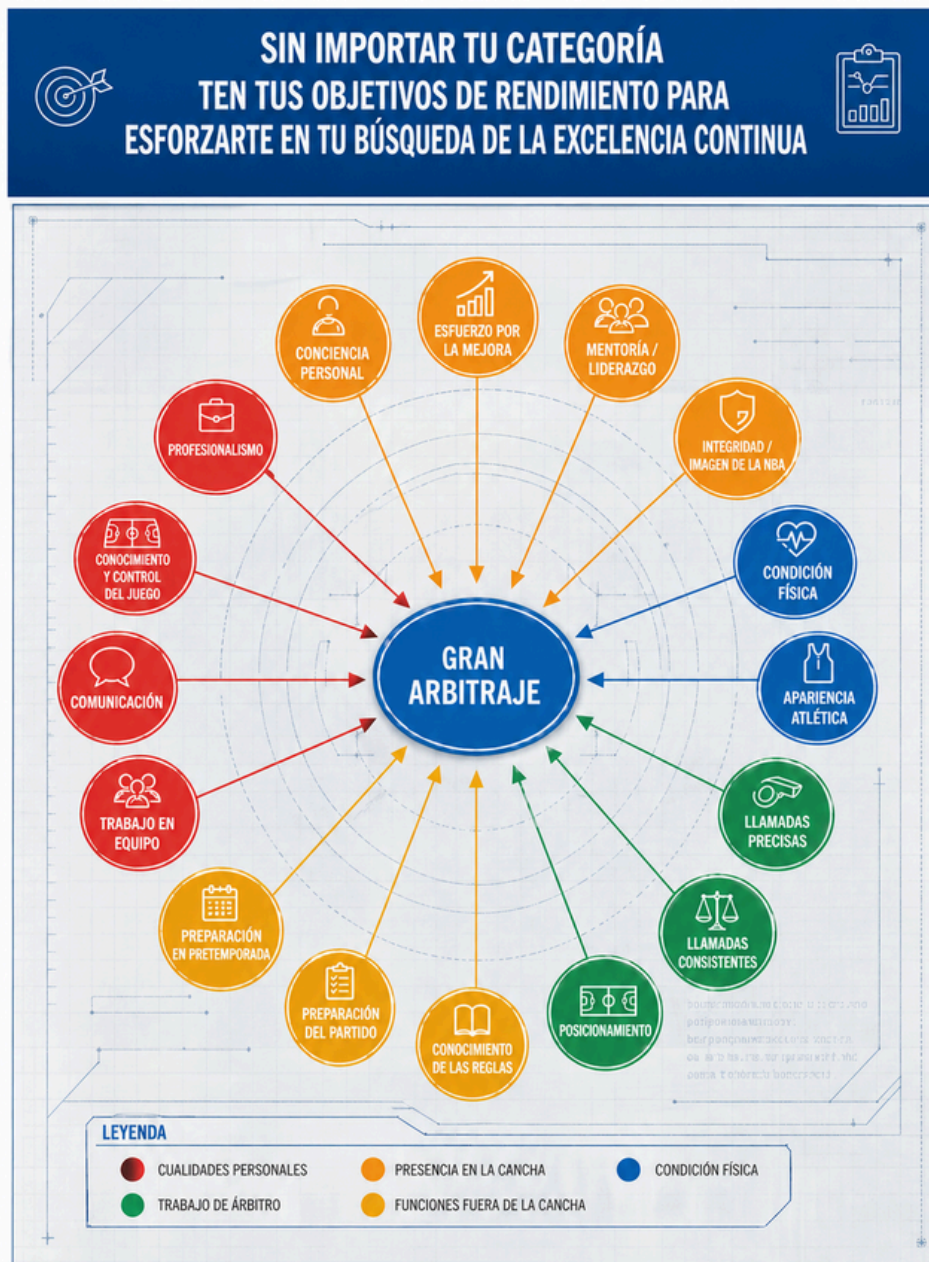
SIN IMPORTAR TU CATEGORÍA
TEN TUS OBJETIVOS DE RENDIMIENTO PARA
ESFORZARTE EN TU BÚSQUEDA DE LA EXCELENCIA CONTINUA

CONCIENCIA PERSONAL

ESFUERZO POR LA MEJORA

MENTORÍA / LIDERAZGO

PROFESIONALISMO

INTEGRIDAD / IMAGEN DE LA NBA

CONOCIMIENTO Y CONTROL DEL JUEGO

CONDICIÓN FÍSICA

GRAN ARBITRAJE

COMUNICACIÓN

APARIENCIA ATLÉTICA

TRABAJO EN EQUIPO

LLAMADAS PRECISAS

PREPARACIÓN EN PRETEMPORADA

LLAMADAS CONSISTENTES

PREPARACIÓN DEL PARTIDO

CONOCIMIENTO DE LAS REGLAS

POSICIONAMIENTO

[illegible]

LEYENDA
CUALIDADES PERSONALES
PRESENCIA EN LA CANCHA
CONDICIÓN FÍSICA
TRABAJO DE ÁRBITRO
FUNCIONES FUERA DE LA CANCHA